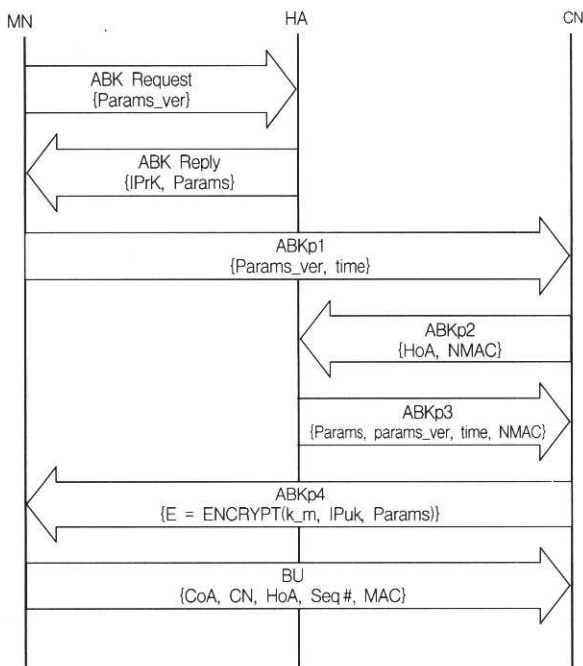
MN

HA

CN

ABK Request
{Params_ver}

ABK Reply
{IPrK, Params}

ABKp1
{Params_ver, time}

ABKp2
{HoA, NMAC}

ABKp3
{Params, params_ver, time, NMAC}

ABKp4
{E = ENCRYPT(k_m, IPuk, Params)}

BU
{CoA, CN, HoA, Seq #, MAC}